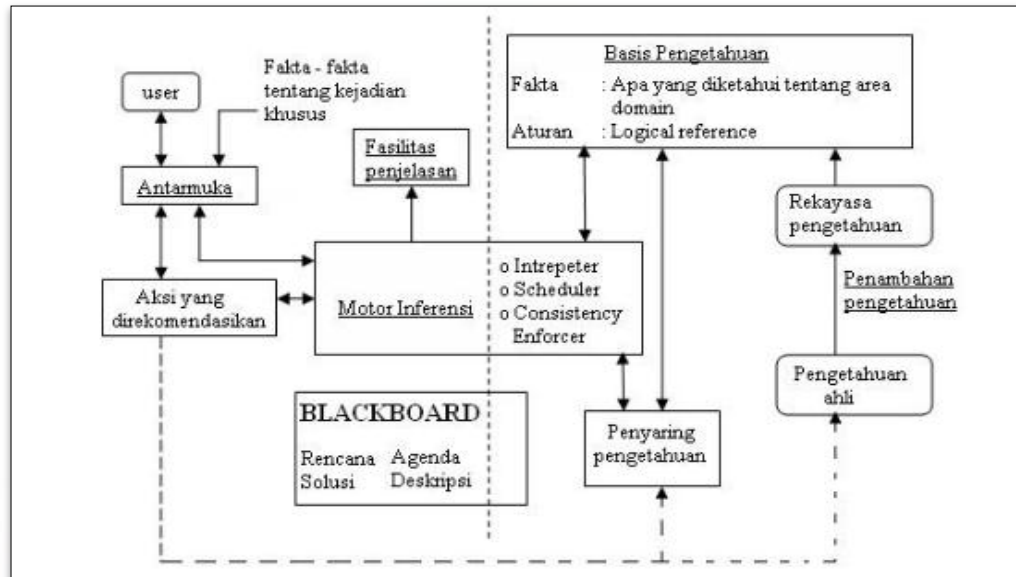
user

Fakta - fakta tentang kejadian khusus

Antarmuka

Fasilitas penjelasan

Basis Pengetahuan
Fakta : Apa yang diketahui tentang area domain
Aturan : Logical reference

Rekayasa pengetahuan

Penambahan pengetahuan

Aksi yang direkomendasikan

Motor Inferensi

o Intrepeter
o Scheduler
o Consistency Enforcer

Pengetahuan ahli

BLACKBOARD
Rencana Agenda
Solusi Deskripsi

Penyaring pengetahuan